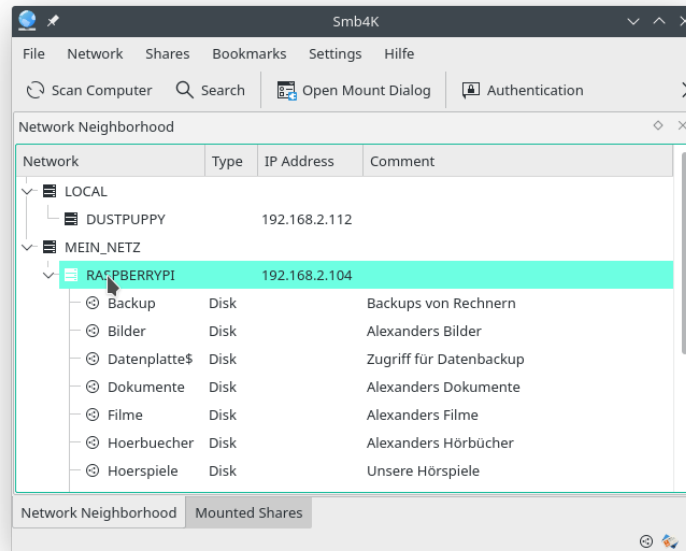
Smb4K

File Network Shares Bookmarks Settings Hilfe

Scan Computer Search Open Mount Dialog Authentication

Network Neighborhood

| Network | Type | IP Address | Comment |
|---|---|---|---|
| LOCAL | | | |
| DUSTPUPPY | | 192.168.2.112 | |
| MEIN_NETZ | | | |
| RASPBERRYPI | | 192.168.2.104 | |
| Backup | Disk | | Backups von Rechnern |
| Bilder | Disk | | Alexanders Bilder |
| Datenplatte$ | Disk | | Zugriff für Datenbackup |
| Dokumente | Disk | | Alexanders Dokumente |
| Filme | Disk | | Alexanders Filme |
| Hoerbuecher | Disk | | Alexanders Hörbücher |
| Hoerspiele | Disk | | Unsere Hörspiele |

Network Neighborhood Mounted Shares